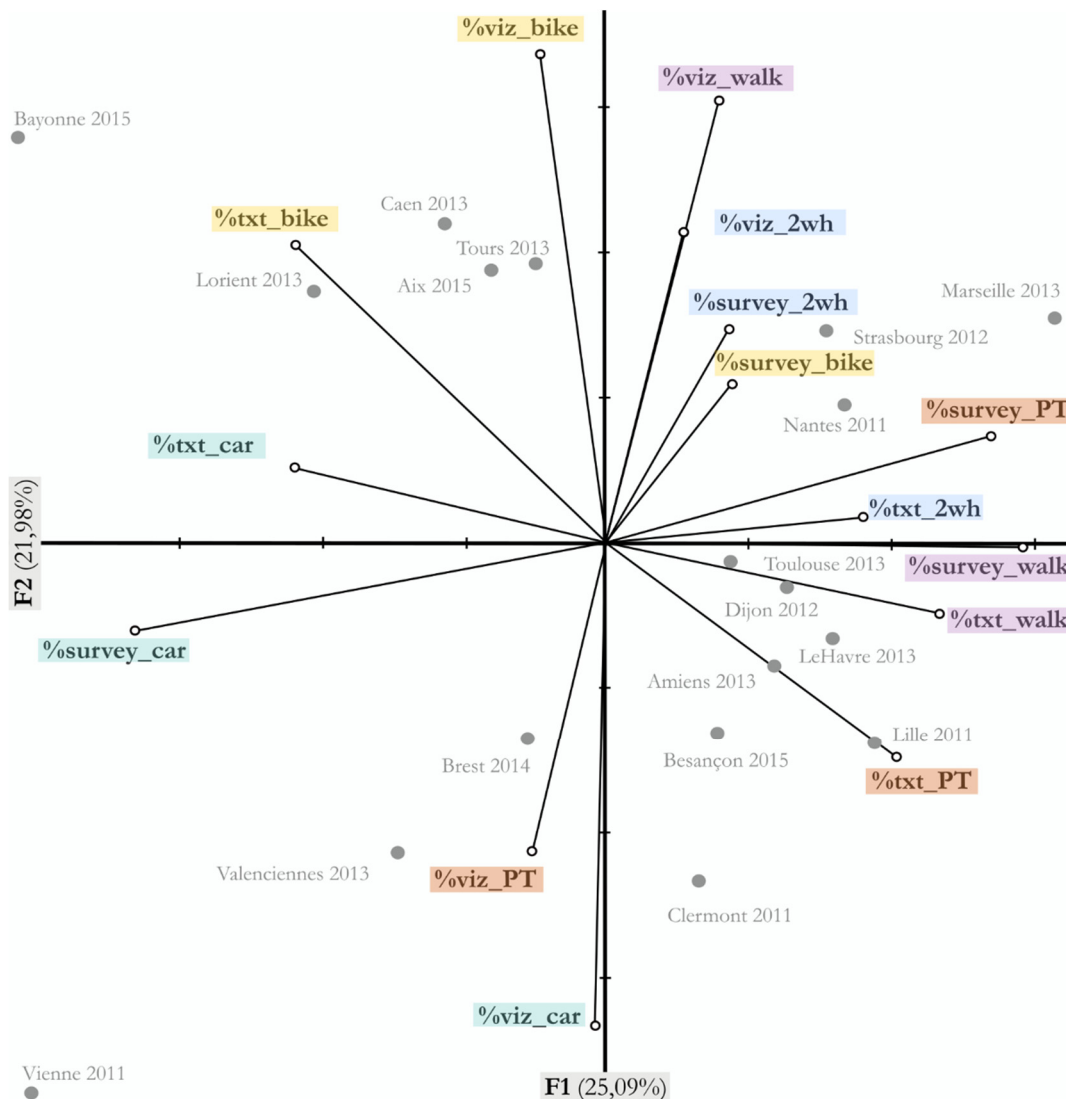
%viz_bike
%viz_walk
Bayonne 2015
Caen 2013
%txt_bike
%viz_2wh
Tours 2013
Lorient 2013
Aix 2015
Marseille 2013
%survey_2wh
Strasbourg 2012
%survey_bike
Nantes 2011
%survey_PT
%txt_car
F2 (21,98%)
%txt_2wh
Toulouse 2013
%survey_walk
Dijon 2012
%txt_walk
%survey_car
LeHavre 2013
Amiens 2013
Lille 2011
Brest 2014
Besançon 2015
%txt_PT
Valenciennes 2013
%viz_PT
Clermont 2011
%viz_car
Vienne 2011
F1 (25,09%)